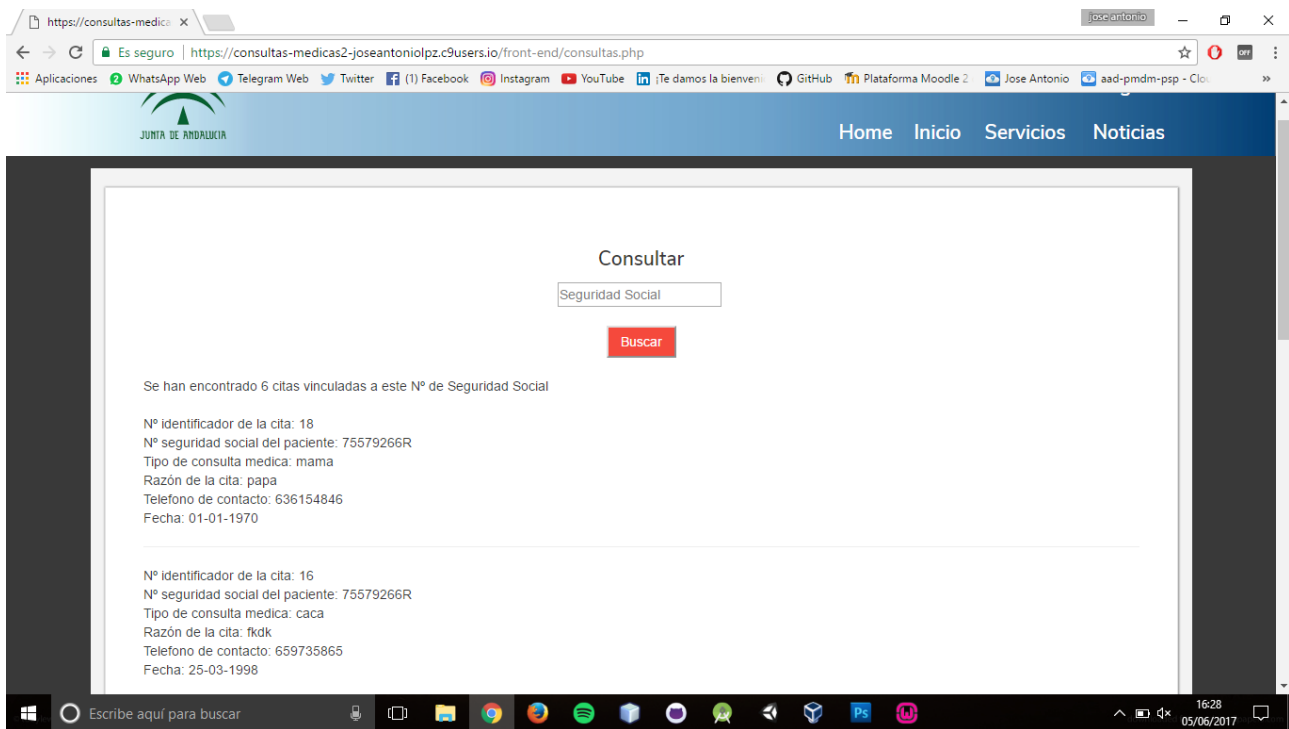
https://consultas-medica ×

jose antonio

Es seguro | https://consultas-medicas2-joseantoniolpz.c9users.io/front-end/consultas.php

Aplicaciones WhatsApp Web Telegram Web Twitter (1) Facebook Instagram YouTube ¡Te damos la bienveni GitHub Plataforma Moodle 2 Jose Antonio aad-pmdm-psp - Clo »

JUNTA DE ANDALUCIA

Home Inicio Servicios Noticias

Consultar

Seguridad Social

Buscar

Se han encontrado 6 citas vinculadas a este Nº de Seguridad Social

Nº identificador de la cita: 18
Nº seguridad social del paciente: 75579266R
Tipo de consulta medica: mama
Razón de la cita: papa
Telefono de contacto: 636154846
Fecha: 01-01-1970

Nº identificador de la cita: 16
Nº seguridad social del paciente: 75579266R
Tipo de consulta medica: caca
Razón de la cita: fkdk
Telefono de contacto: 659735865
Fecha: 25-03-1998

Escribe aquí para buscar

16:28
05/06/2017